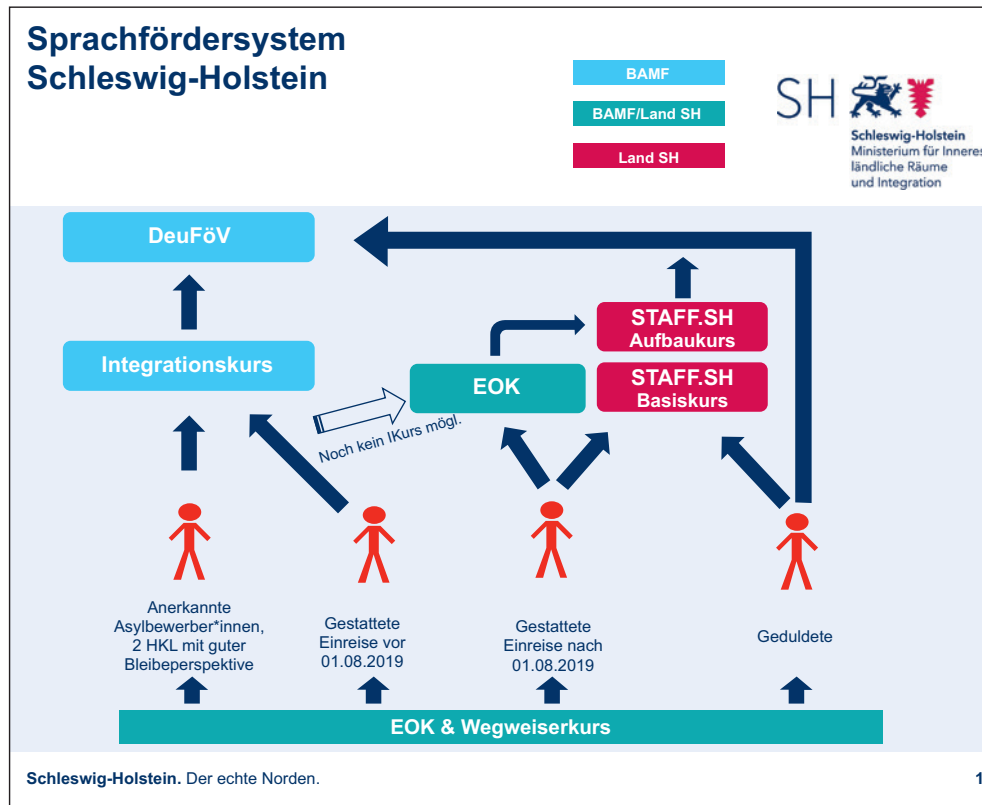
Sprachfördersystem
Schleswig-Holstein

BAMF

BAMF/Land SH

Land SH

SH

Schleswig-Holstein
Ministerium für Inneres, ländliche Räume und Integration

DeuFöV

Integrationskurs

EOK

STAFF.SH
Aufbaukurs

STAFF.SH
Basiskurs

Noch kein IKurs mögl.

Anerkannte Asylbewerber*innen, 2 HKL mit guter Bleibeperspektive

Gestattete Einreise vor 01.08.2019

Gestattete Einreise nach 01.08.2019

Geduldete

EOK & Wegweiserkurs

Schleswig-Holstein. Der echte Norden.

1